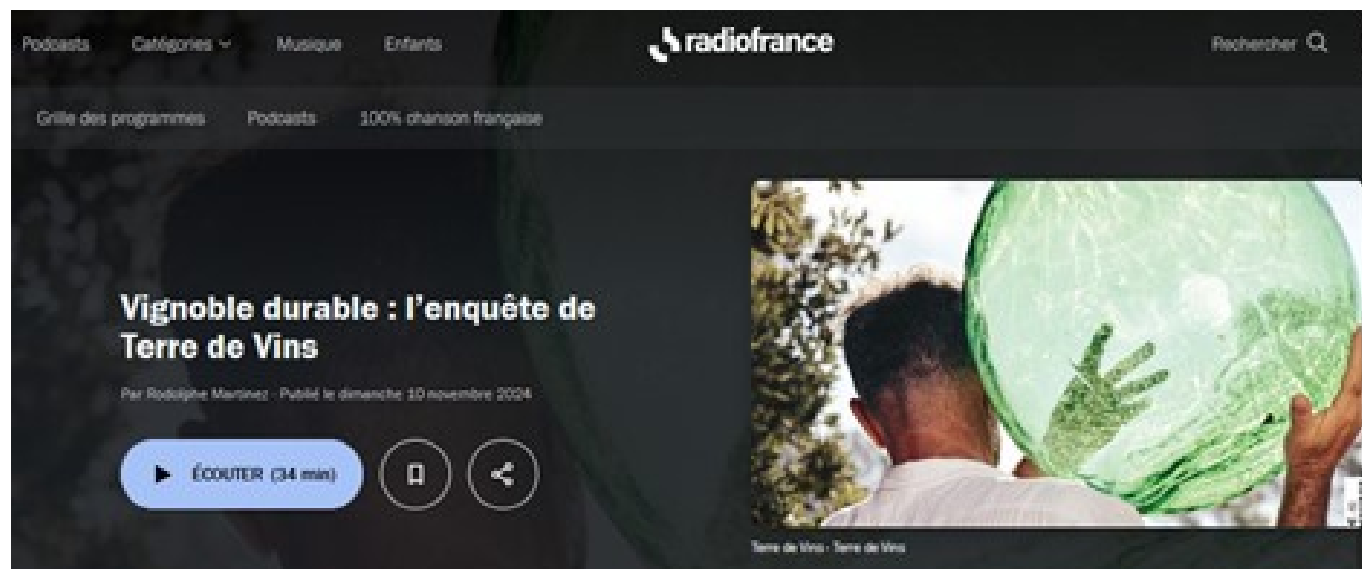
Podcasts Catégories Musique Enfants

radiofrance

Rechercher

Grille des programmes Podcasts 100% chanson française

Vignoble durable : l'enquête de Terre de Vins

Par Rodolphe Martinez · Publié le dimanche 10 novembre 2024

ÉCOUTER (34 min)

Terre de Vins · Terre de Vins